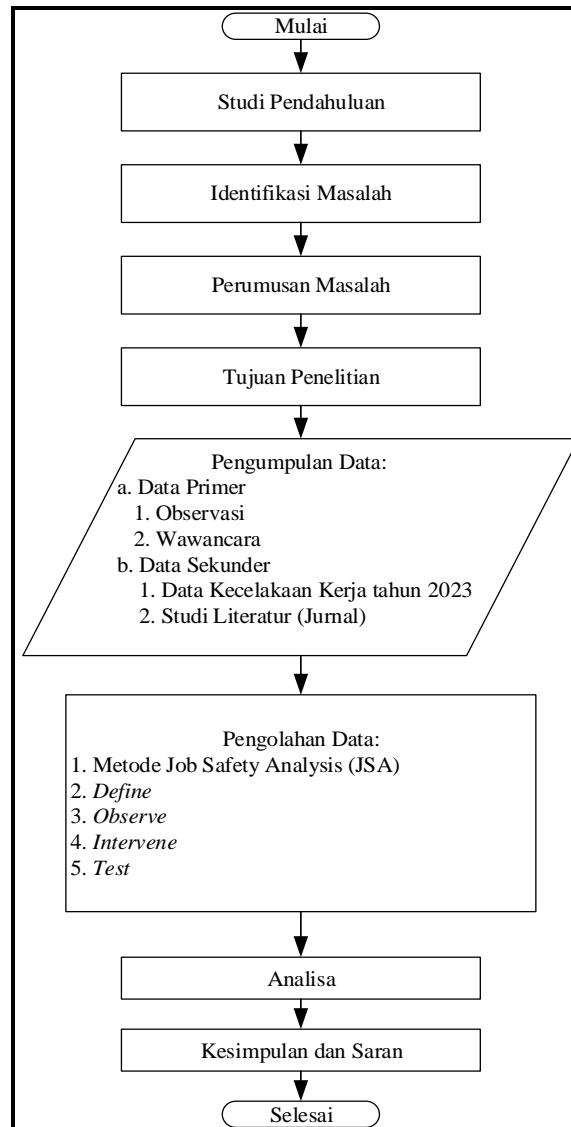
Mulai

Studi Pendahuluan

Identifikasi Masalah

Perumusan Masalah

Tujuan Penelitian

Pengumpulan Data:
a. Data Primer
1. Observasi
2. Wawancara
b. Data Sekunder
1. Data Kecelakaan Kerja tahun 2023
2. Studi Literatur (Jurnal)

Pengolahan Data:
1. Metode Job Safety Analysis (JSA)
2. *Define*
3. *Observe*
4. *Intervene*
5. *Test*

Analisa

Kesimpulan dan Saran

Selesai